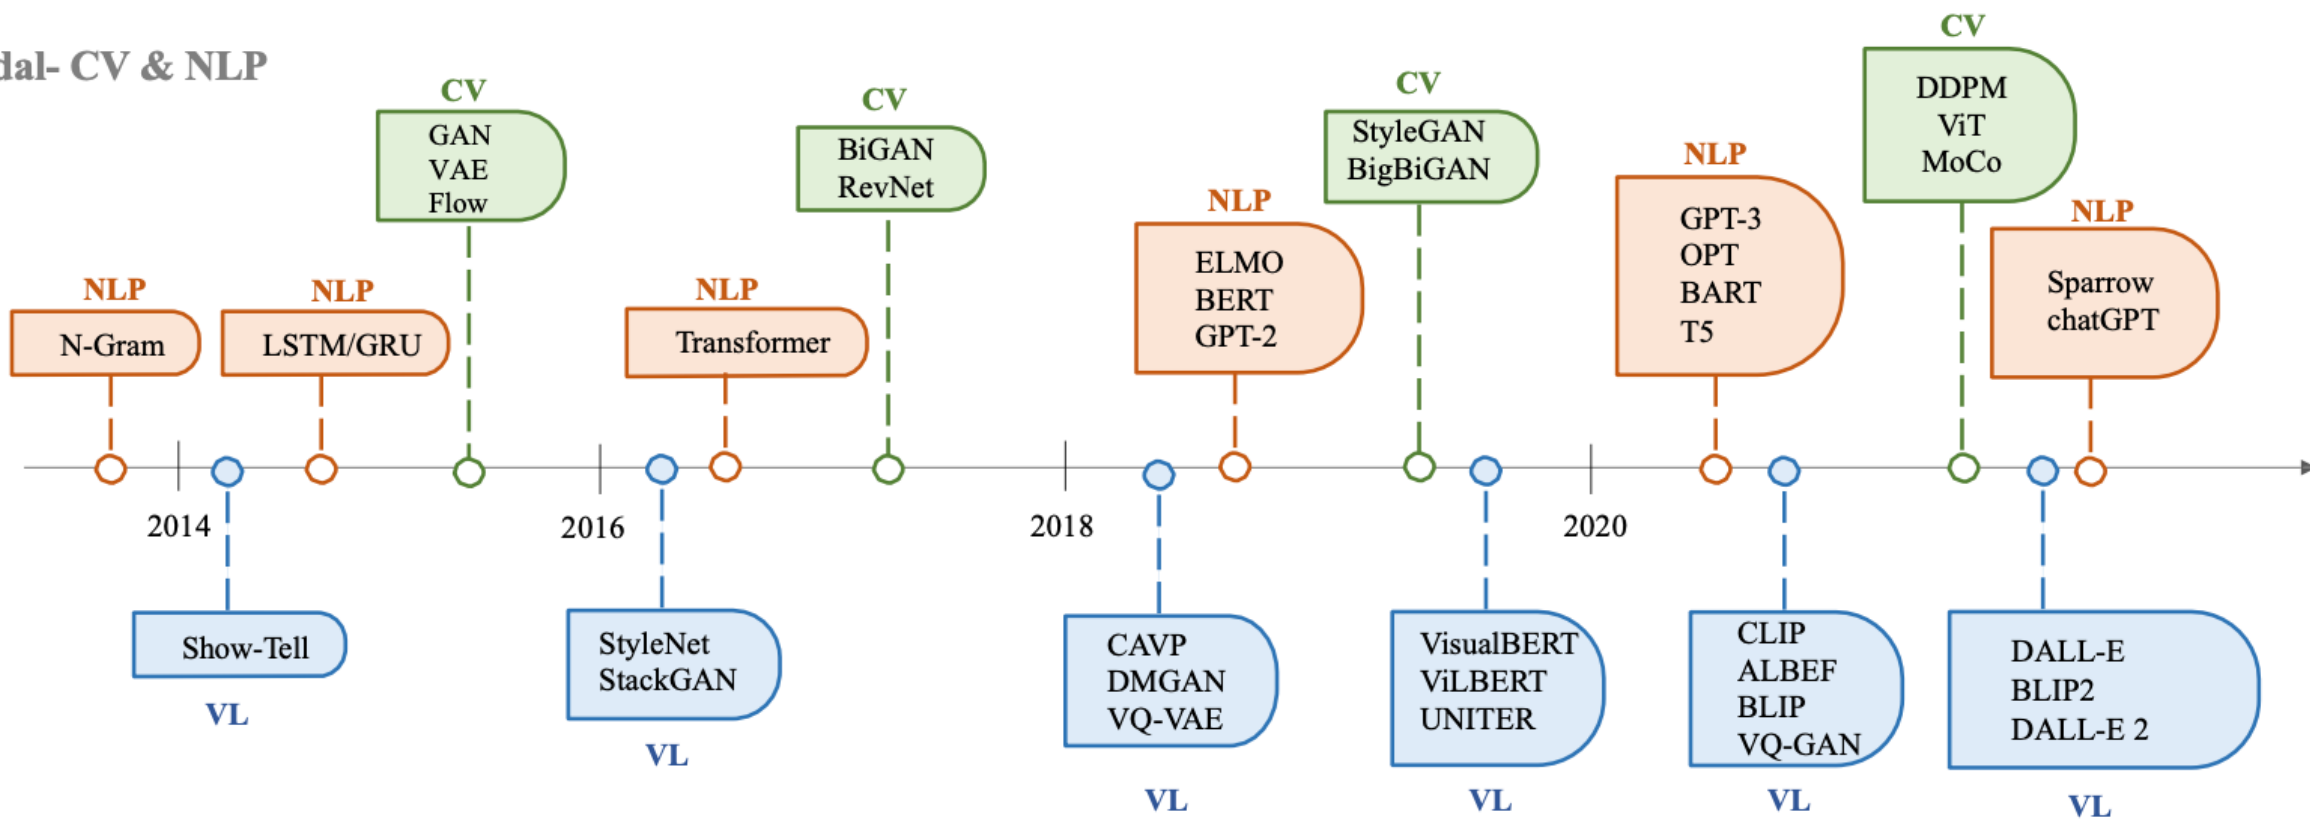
dal- CV & NLP

NLP
N-Gram

NLP
LSTM/GRU

CV
GAN
VAE
Flow

NLP
Transformer

CV
BiGAN
RevNet

NLP
ELMO
BERT
GPT-2

CV
StyleGAN
BigBiGAN

NLP
GPT-3
OPT
BART
T5

CV
DDPM
ViT
MoCo

NLP
Sparrow
chatGPT

2014

2016

2018

2020

Show-Tell
VL

StyleNet
StackGAN
VL

CAVP
DMGAN
VQ-VAE
VL

VisualBERT
ViLBERT
UNITER
VL

CLIP
ALBEF
BLIP
VQ-GAN
VL

DALL-E
BLIP2
DALL-E 2
VL